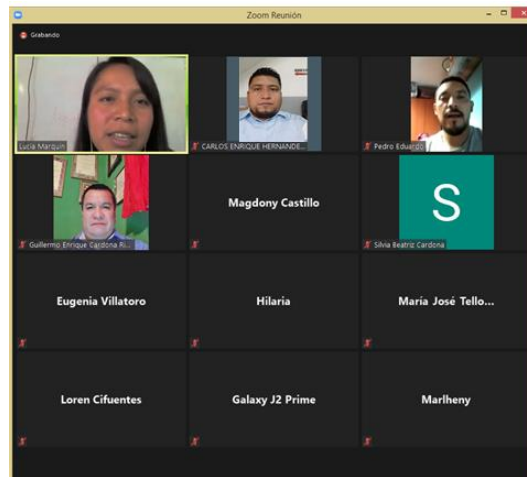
Zoom Reunión

Grabando

Lucia Marquin

CARLOS ENRIQUE HERNANDE...

Pedro Eduardo

Guillermo Enrique Cardona R...

Magdony Castillo

S

Silvia Beatriz Cardona

Eugenia Villatoro

Hilaria

María José Tello...

Loren Cifuentes

Galaxy J2 Prime

Marlheny